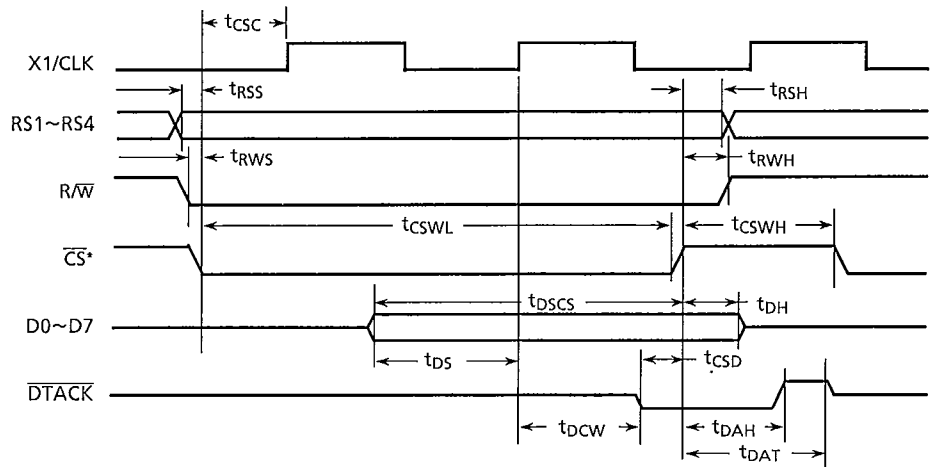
$t_{CSC}$

X1/CLK

$t_{RSS}$

$t_{RSH}$

RS1~RS4

$t_{RWS}$

$t_{RWH}$

R/$\overline{W}$

$t_{CSWL}$

$t_{CSWH}$

$\overline{CS}$*

$t_{DSCS}$

$t_{DH}$

D0~D7

$t_{DS}$

$t_{CSD}$

$\overline{DTACK}$

$t_{DCW}$

$t_{DAH}$

$t_{DAT}$